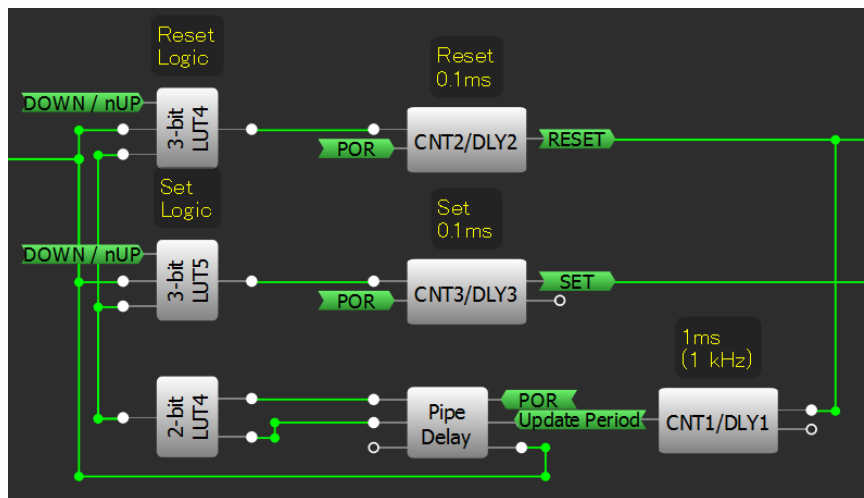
Reset Logic

Reset 0.1ms

DOWN / nUP

3-bit LUT4

CNT2/DLY2

RESET

POR

Set Logic

Set 0.1ms

DOWN / nUP

3-bit LUT5

CNT3/DLY3

SET

POR

1ms (1 kHz)

2-bit LUT4

Pipe Delay

POR

Update Period

CNT1/DLY1